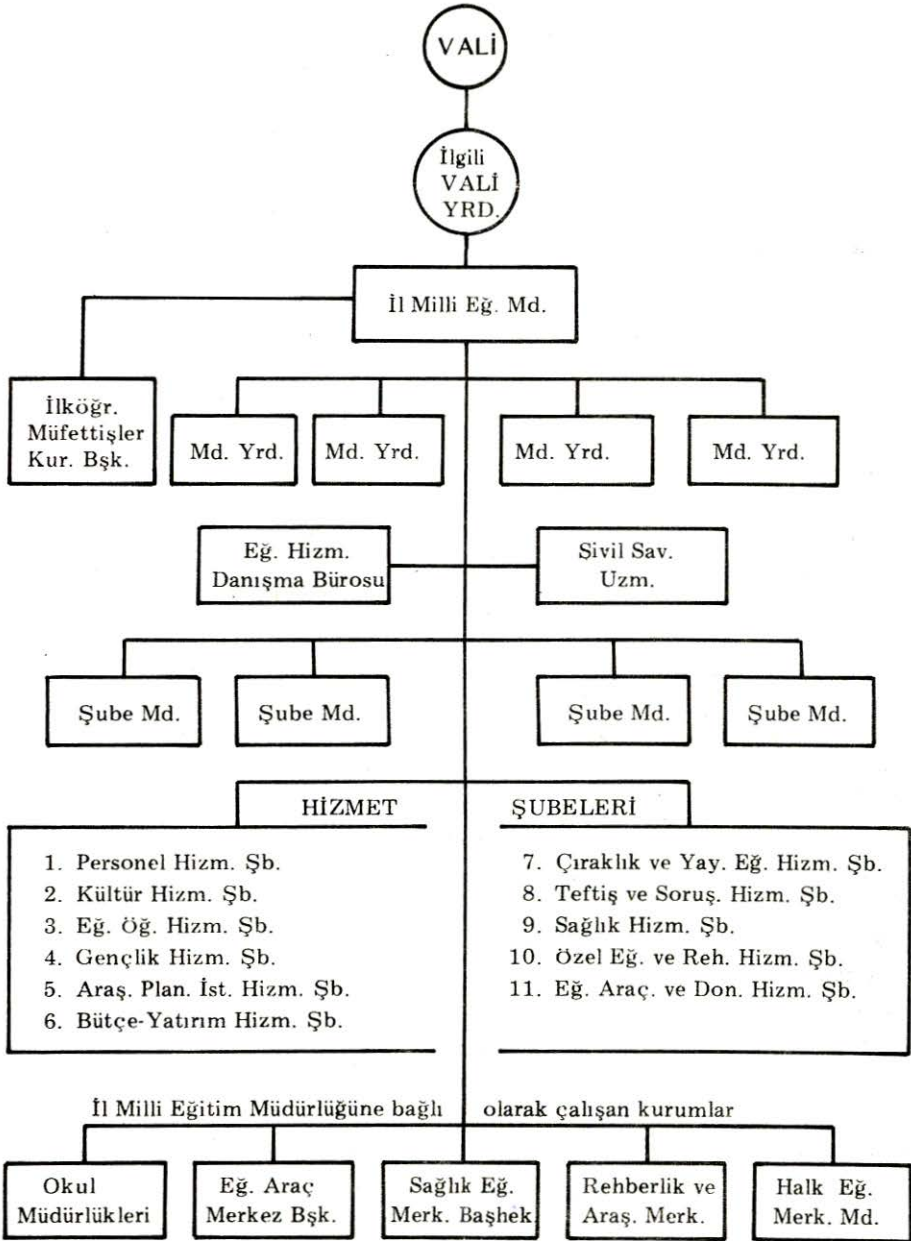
VALİ

İlgili VALİ YRD.

İl Milli Eğ. Md.

İlköğr. Müfettişler Kur. Bşk.

Md. Yrd.

Md. Yrd.

Md. Yrd.

Md. Yrd.

Eğ. Hizm. Danışma Bürosu

Sivil Sav. Uzm.

Şube Md.

Şube Md.

Şube Md.

Şube Md.

HİZMET ŞUBELERİ

1. Personel Hizm. Şb.
2. Kültür Hizm. Şb.
3. Eğ. Öğ. Hizm. Şb.
4. Gençlik Hizm. Şb.
5. Araş. Plan. İst. Hizm. Şb.
6. Bütçe-Yatırım Hizm. Şb.

7. Çıraklık ve Yay. Eğ. Hizm. Şb.
8. Teftiş ve Soruş. Hizm. Şb.
9. Sağlık Hizm. Şb.
10. Özel Eğ. ve Reh. Hizm. Şb.
11. Eğ. Araç. ve Don. Hizm. Şb.

İl Milli Eğitim Müdürlüğüne bağlı olarak çalışan kurumlar

Okul Müdürlükleri

Eğ. Araç Merkez Bşk.

Sağlık Eğ. Merk. Başhek

Rehberlik ve Araş. Merk.

Halk Eğ. Merk. Md.